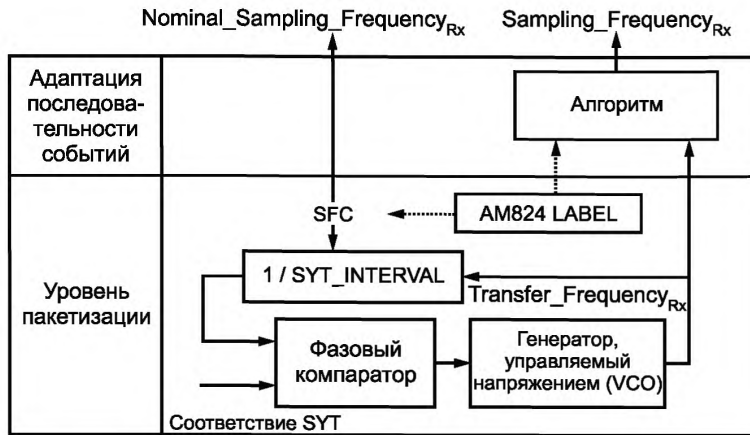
Nominal_Sampling_Frequency$_{Rx}$

Sampling_Frequency$_{Rx}$

Адаптация последовательности событий

Алгоритм

SFC

AM824 LABEL

1 / SYT_INTERVAL

Уровень пакетизации

Transfer_Frequency$_{Rx}$

Фазовый компаратор

Генератор, управляемый напряжением (VCO)

Соответствие SYT